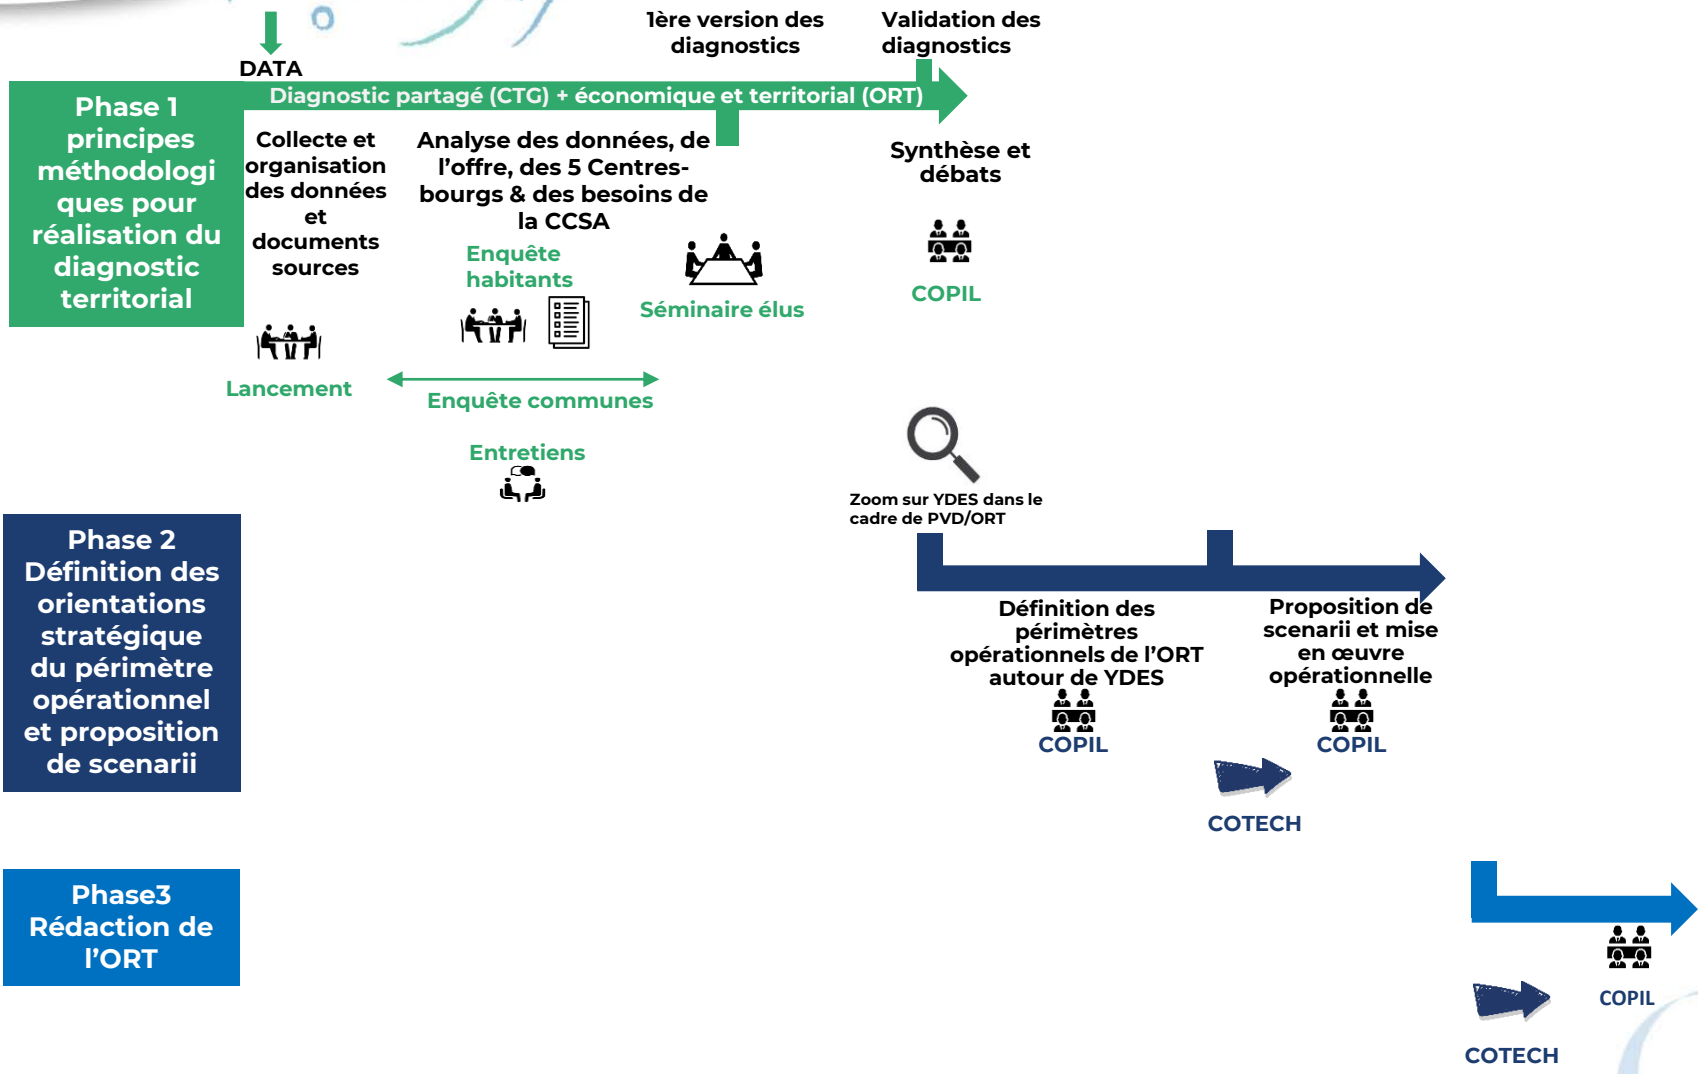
DATA

1ère version des diagnostics

Validation des diagnostics

Phase 1 principes méthodologiques pour réalisation du diagnostic territorial

Diagnostic partagé (CTG) + économique et territorial (ORT)

Collecte et organisation des données et documents sources

Analyse des données, de l'offre, des 5 Centres-bourgs & des besoins de la CCSA

Synthèse et débats

Enquête habitants

Séminaire élus

COPIL

Lancement

Enquête communes

Entretiens

Zoom sur YDES dans le cadre de PVD/ORT

Phase 2 Définition des orientations stratégique du périmètre opérationnel et proposition de scenarii

Définition des périmètres opérationnels de l'ORT autour de YDES

COPIL

Proposition de scenarii et mise en œuvre opérationnelle

COPIL

COTECH

Phase3 Rédaction de l'ORT

COPIL

COTECH